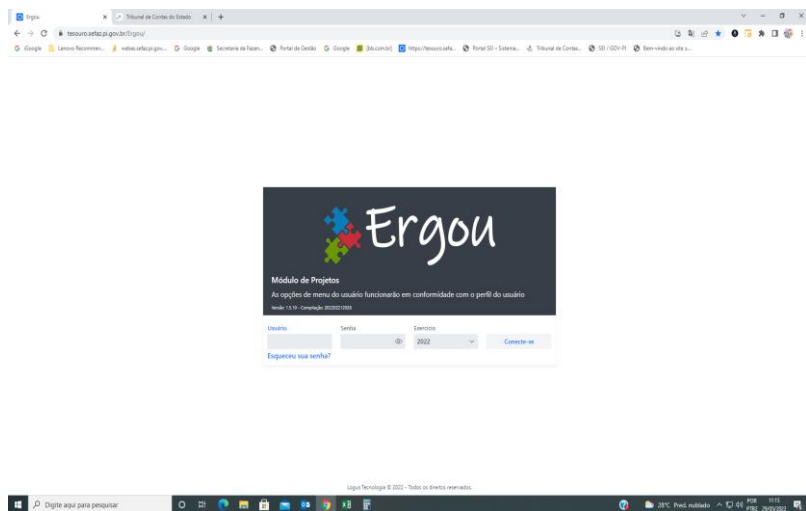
Ergou × Tribunal de Contas do Estado × +

tesouro.sefaz.pi.gov.br/Ergou/

Google Lenovo Recommen... redesefaz.pi.gov... Google Secretaria da Fazen... Portal de Gestão Google [bb.com.br] https://tesouro.sefa... Portal SEI - Sistema... Tribunal de Contas... SEI / GOV-PI Bem-vindo ao site s...

Ergou

Módulo de Projetos

As opções de menu do usuário funcionarão em conformidade com o perfil do usuário

Versão: 1.5.19 - Compilação: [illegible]

Usuário

Senha

Exercício

2022

Conecte-se

Esqueceu sua senha?

Logus Tecnologia © 2022 - Todos os direitos reservados.

Digite aqui para pesquisar

28°C Pred. nublado POR PTB2 11:15 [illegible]